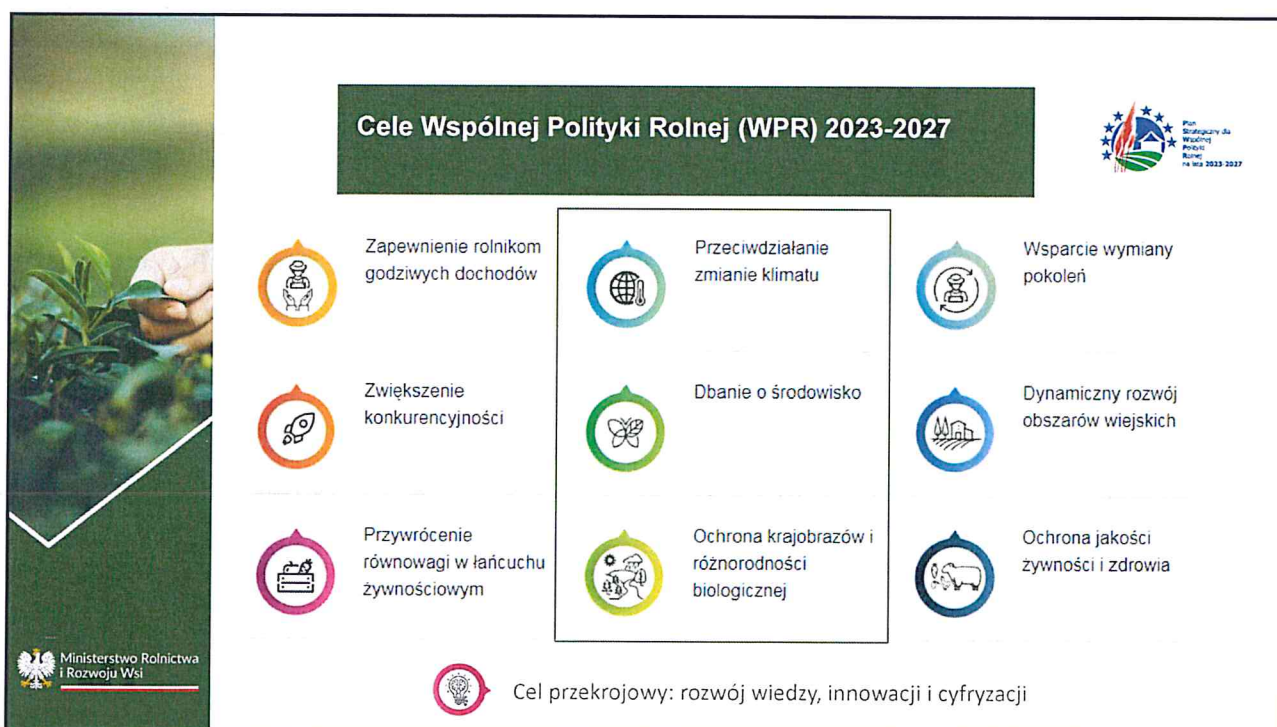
Cele Wspólnej Polityki Rolnej (WPR) 2023-2027

Plan Strategiczny dla Wspólnej Polityki Rolnej na lata 2023-2027

Zapewnienie rolnikom godziwych dochodów

Przeciwdziałanie zmianie klimatu

Wsparcie wymiany pokoleń

Zwiększenie konkurencyjności

Dbanie o środowisko

Dynamiczny rozwój obszarów wiejskich

Przywrócenie równowagi w łańcuchu żywnościowym

Ochrona krajobrazów i różnorodności biologicznej

Ochrona jakości żywności i zdrowia

Ministerstwo Rolnictwa i Rozwoju Wsi

Cel przekrojowy: rozwój wiedzy, innowacji i cyfryzacji